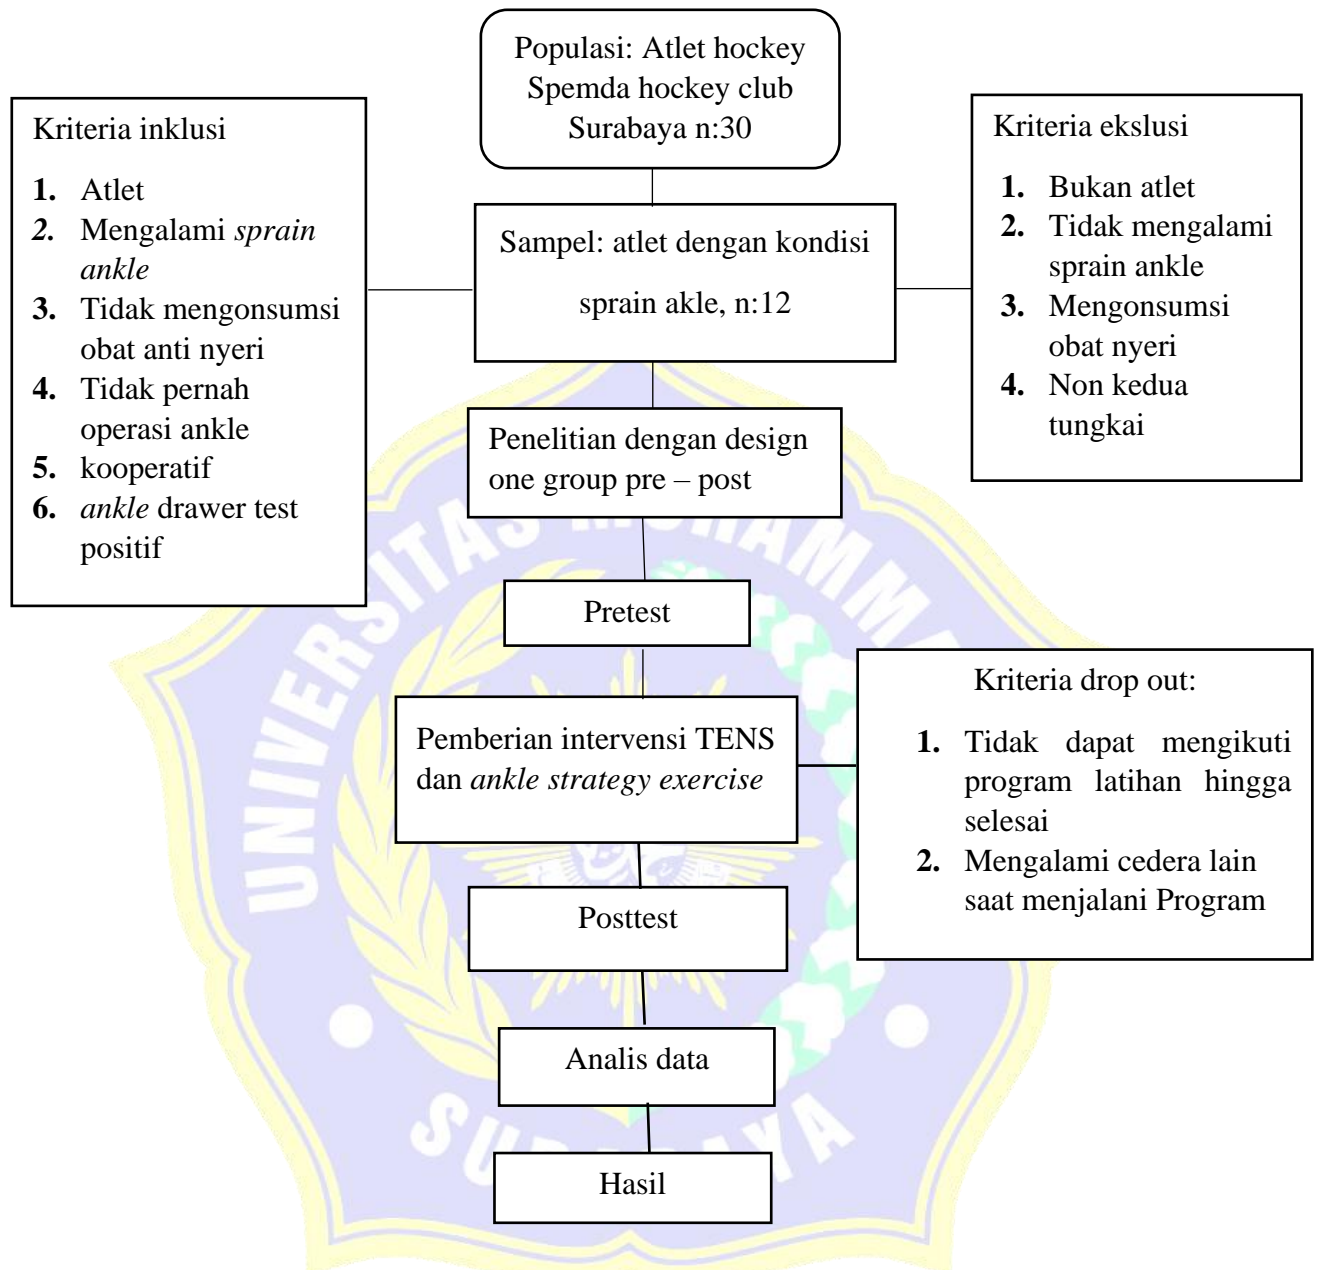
Populasi: Atlet hockey Spemda hockey club Surabaya n:30

Kriteria inklusi

1. Atlet
2. Mengalami *sprain ankle*
3. Tidak mengonsumsi obat anti nyeri
4. Tidak pernah operasi ankle
5. kooperatif
6. *ankle* drawer test positif

Sampel: atlet dengan kondisi sprain akle, n:12

Kriteria ekslusi

1. Bukan atlet
2. Tidak mengalami sprain ankle
3. Mengonsumsi obat nyeri
4. Non kedua tungkai

Penelitian dengan design one group pre – post

Pretest

Pemberian intervensi TENS dan *ankle strategy exercise*

Kriteria drop out:

1. Tidak dapat mengikuti program latihan hingga selesai
2. Mengalami cedera lain saat menjalani Program

Posttest

Analis data

Hasil

UNIVERSITAS MUHAMMADIYAH SURABAYA